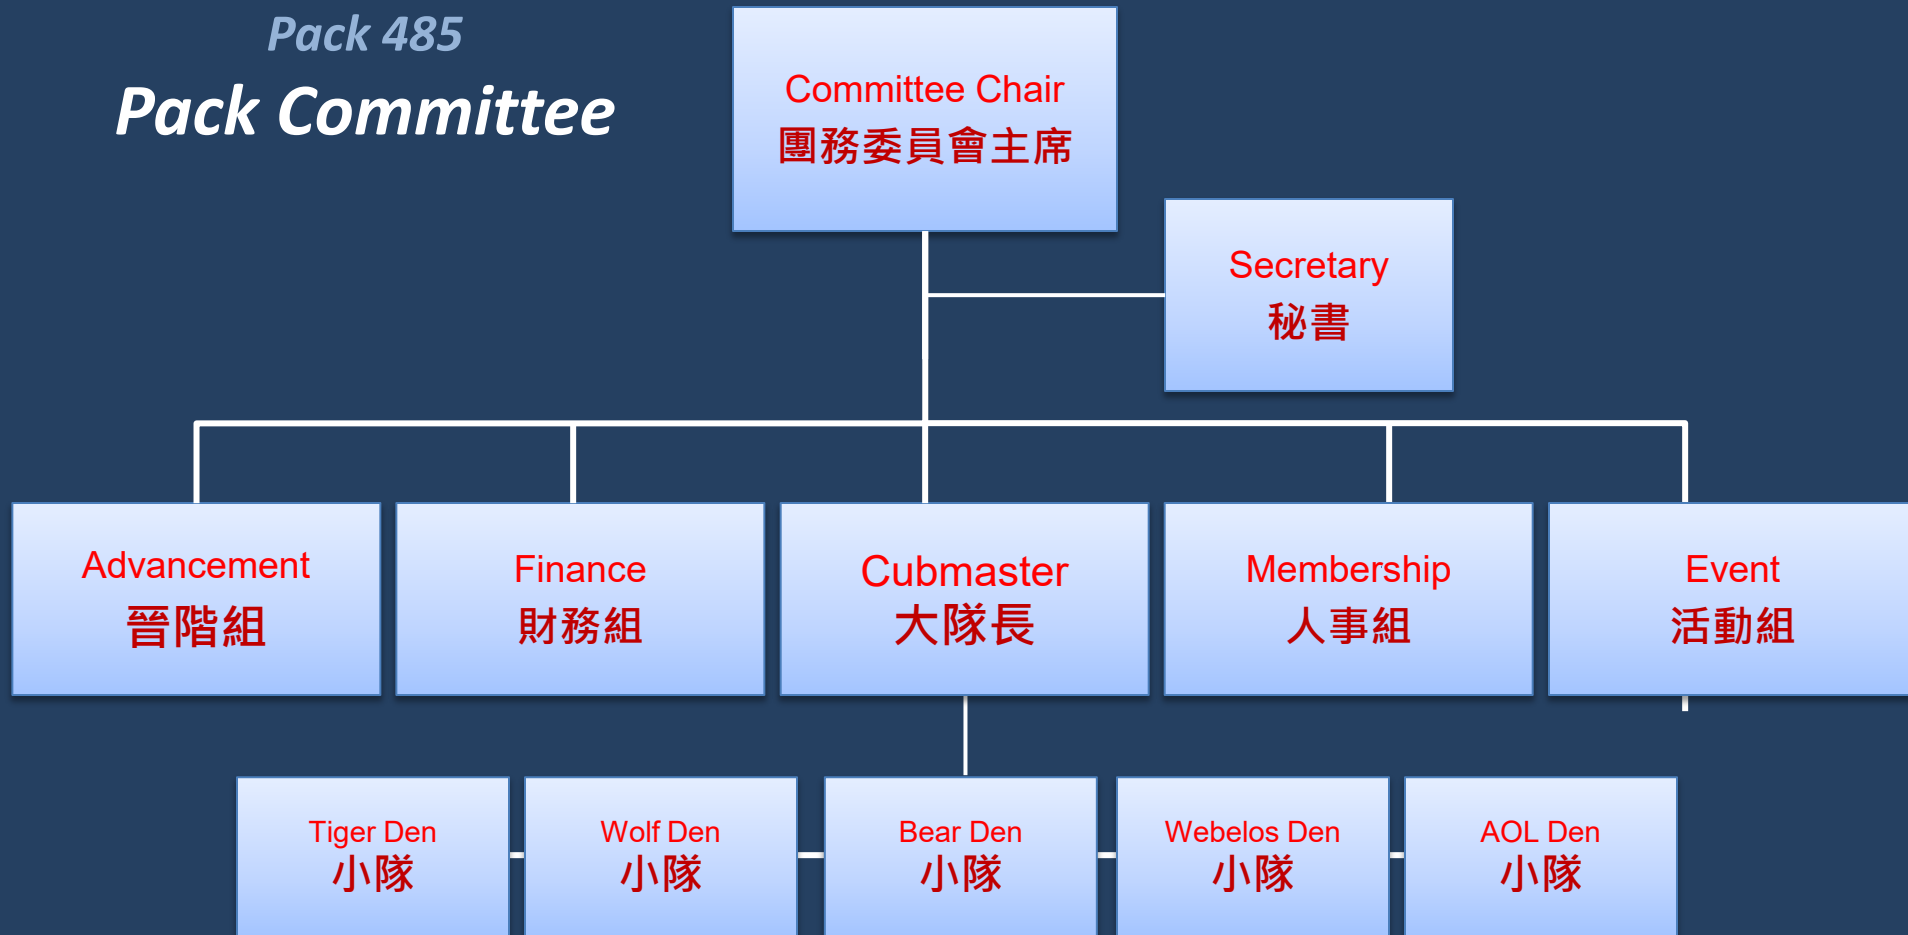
Pack 485
Pack Committee

Committee Chair
團務委員會主席

Secretary
秘書

Advancement
晉階組

Finance
財務組

Cubmaster
大隊長

Membership
人事組

Event
活動組

Tiger Den
小隊

Wolf Den
小隊

Bear Den
小隊

Webelos Den
小隊

AOL Den
小隊